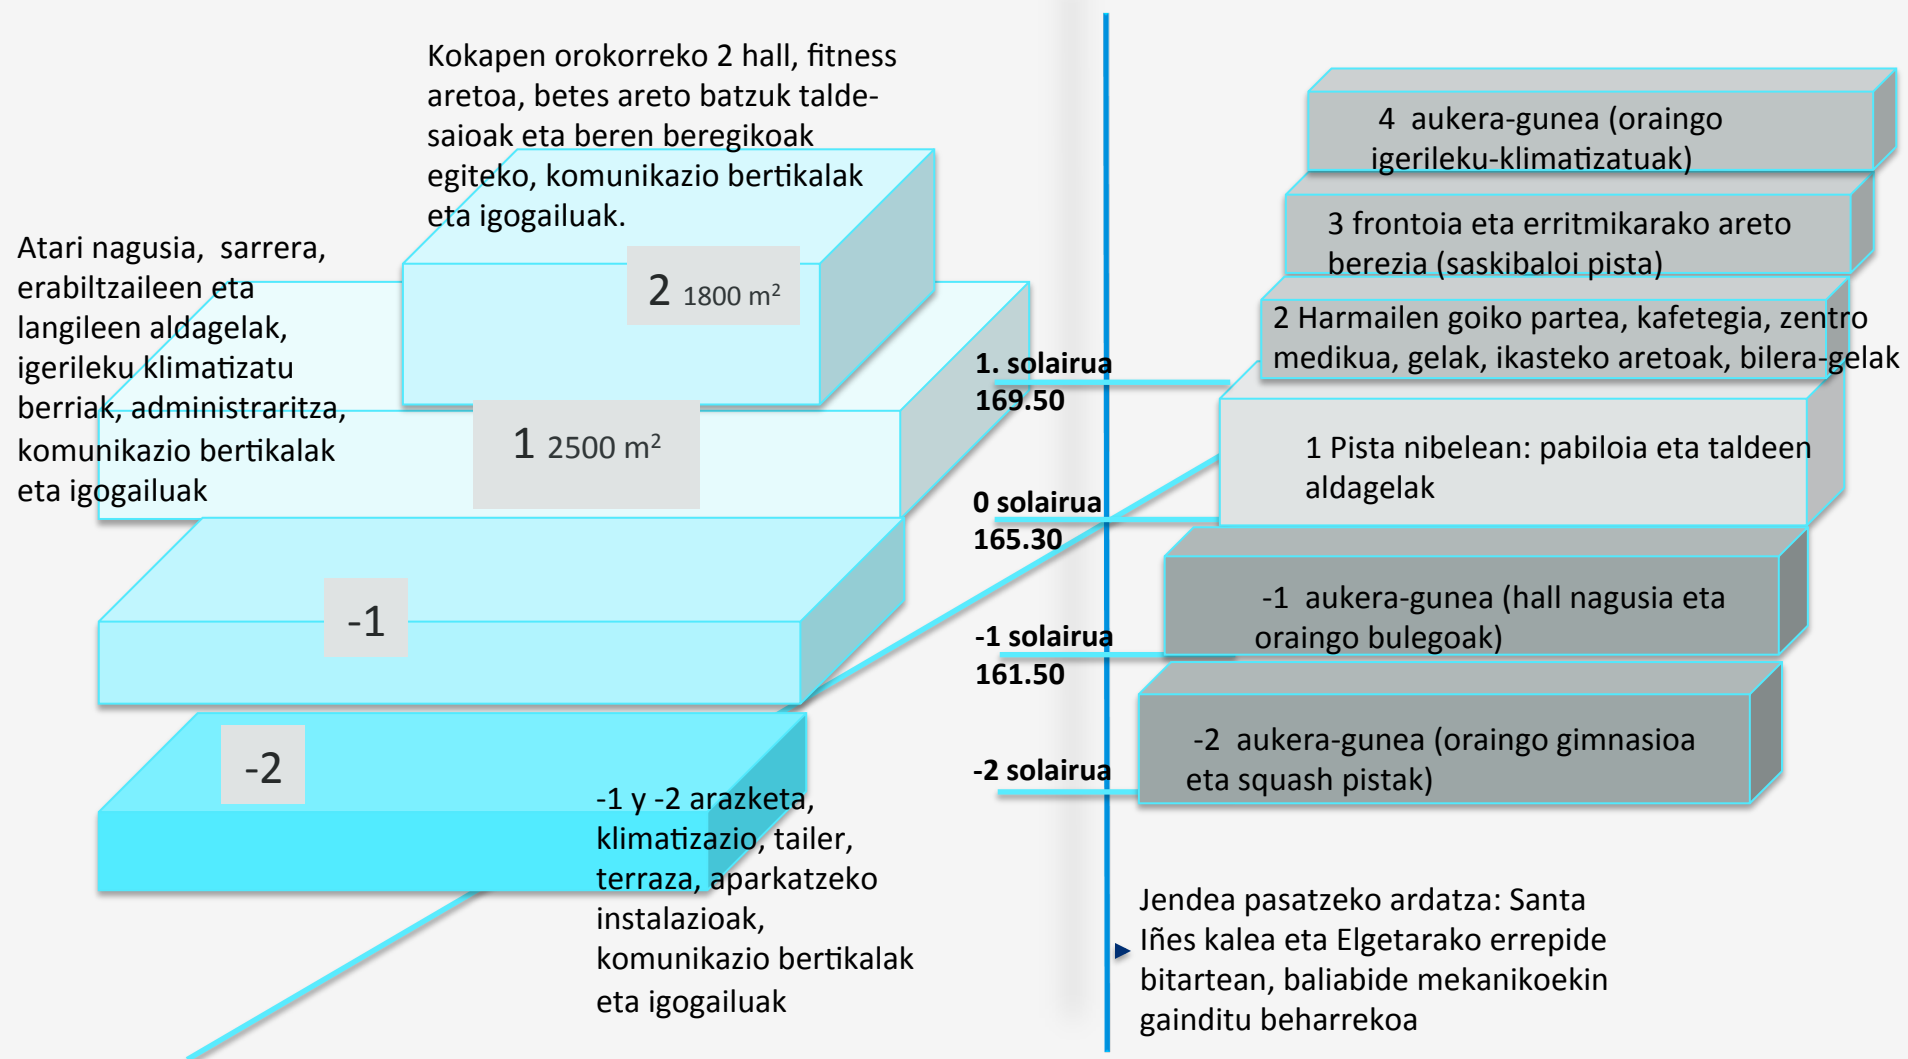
Kokapen orokorreko 2 hall, fitness aretoa, betes areto batzuk taldesaioak eta beren beregikoak egiteko, komunikazio bertikalak eta igogailuak.

Atari nagusia, sarrera, erabiltzaileen eta langileen aldagelak, igerileku klimatizatu berriak, administraritza, komunikazio bertikalak eta igogailuak

2 1800 m²

1 2500 m²

-1

-2

-1 y -2 arazketa, klimatizazio, tailer, terraza, aparkatzeko instalazioak, komunikazio bertikalak eta igogailuak

1. solairua
169.50

0 solairua
165.30

-1 solairua
161.50

-2 solairua

4 aukera-gunea (oraingo igerileku-klimatizatuak)

3 frontoia eta erritmikarako areto berezia (saskibaloi pista)

2 Harmailen goiko partea, kafetegia, zentro medikua, gelak, ikasteko aretoak, bilera-gelak

1 Pista nibelean: pabiloia eta taldeen aldagelak

-1 aukera-gunea (hall nagusia eta oraingo bulegoak)

-2 aukera-gunea (oraingo gimnasioa eta squash pistak)

Jendea pasatzeko ardatza: Santa Iñes kalea eta Elgetarako errepide bitartean, baliabide mekanikoekin gainditu beharrekoa